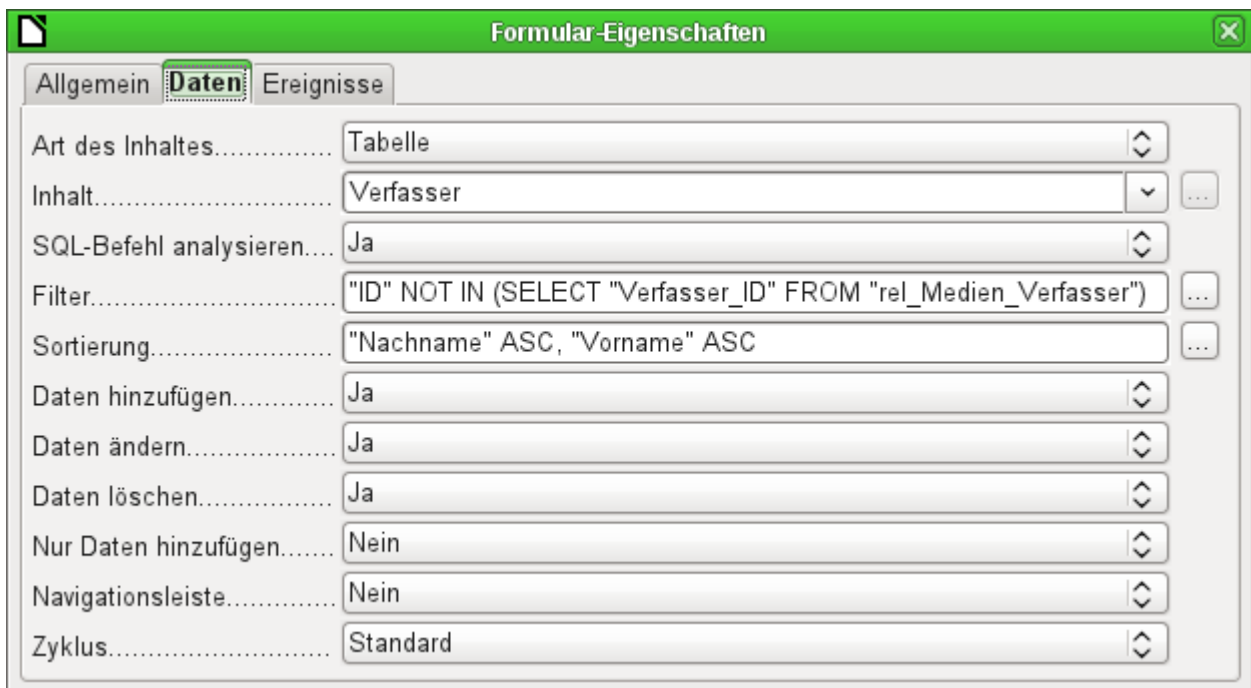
Formular-Eigenschaften

Allgemein | Daten | Ereignisse

Art des Inhaltes.............. Tabelle

Inhalt............................ Verfasser ...

SQL-Befehl analysieren.... Ja

Filter.............................. "ID" NOT IN (SELECT "Verfasser_ID" FROM "rel_Medien_Verfasser") ...

Sortierung........................ "Nachname" ASC, "Vorname" ASC ...

Daten hinzufügen............. Ja

Daten ändern.................. Ja

Daten löschen................. Ja

Nur Daten hinzufügen....... Nein

Navigationsleiste.............. Nein

Zyklus.............................. Standard